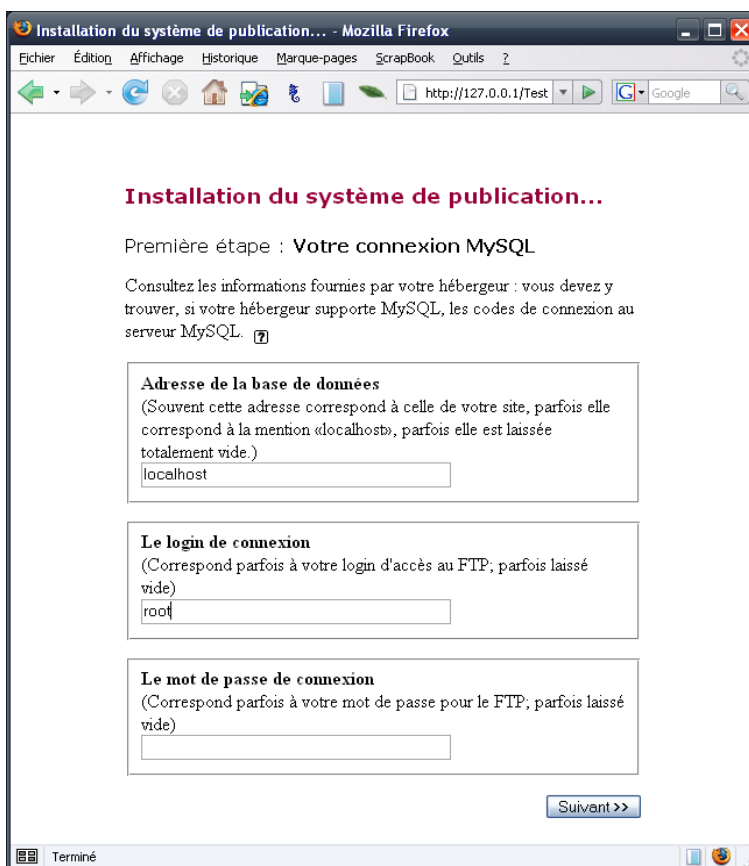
Installation du système de publication... - Mozilla Firefox

Fichier Édition Affichage Historique Marque-pages ScrapBook Outils ?

http://127.0.0.1/Test

Google

Installation du système de publication...

Première étape : Votre connexion MySQL

Consultez les informations fournies par votre hébergeur : vous devez y trouver, si votre hébergeur supporte MySQL, les codes de connexion au serveur MySQL. ?

Adresse de la base de données
(Souvent cette adresse correspond à celle de votre site, parfois elle correspond à la mention «localhost», parfois elle est laissée totalement vide.)

localhost

Le login de connexion
(Correspond parfois à votre login d'accès au FTP; parfois laissé vide)

root

Le mot de passe de connexion
(Correspond parfois à votre mot de passe pour le FTP; parfois laissé vide)

Suivant>>

Terminé